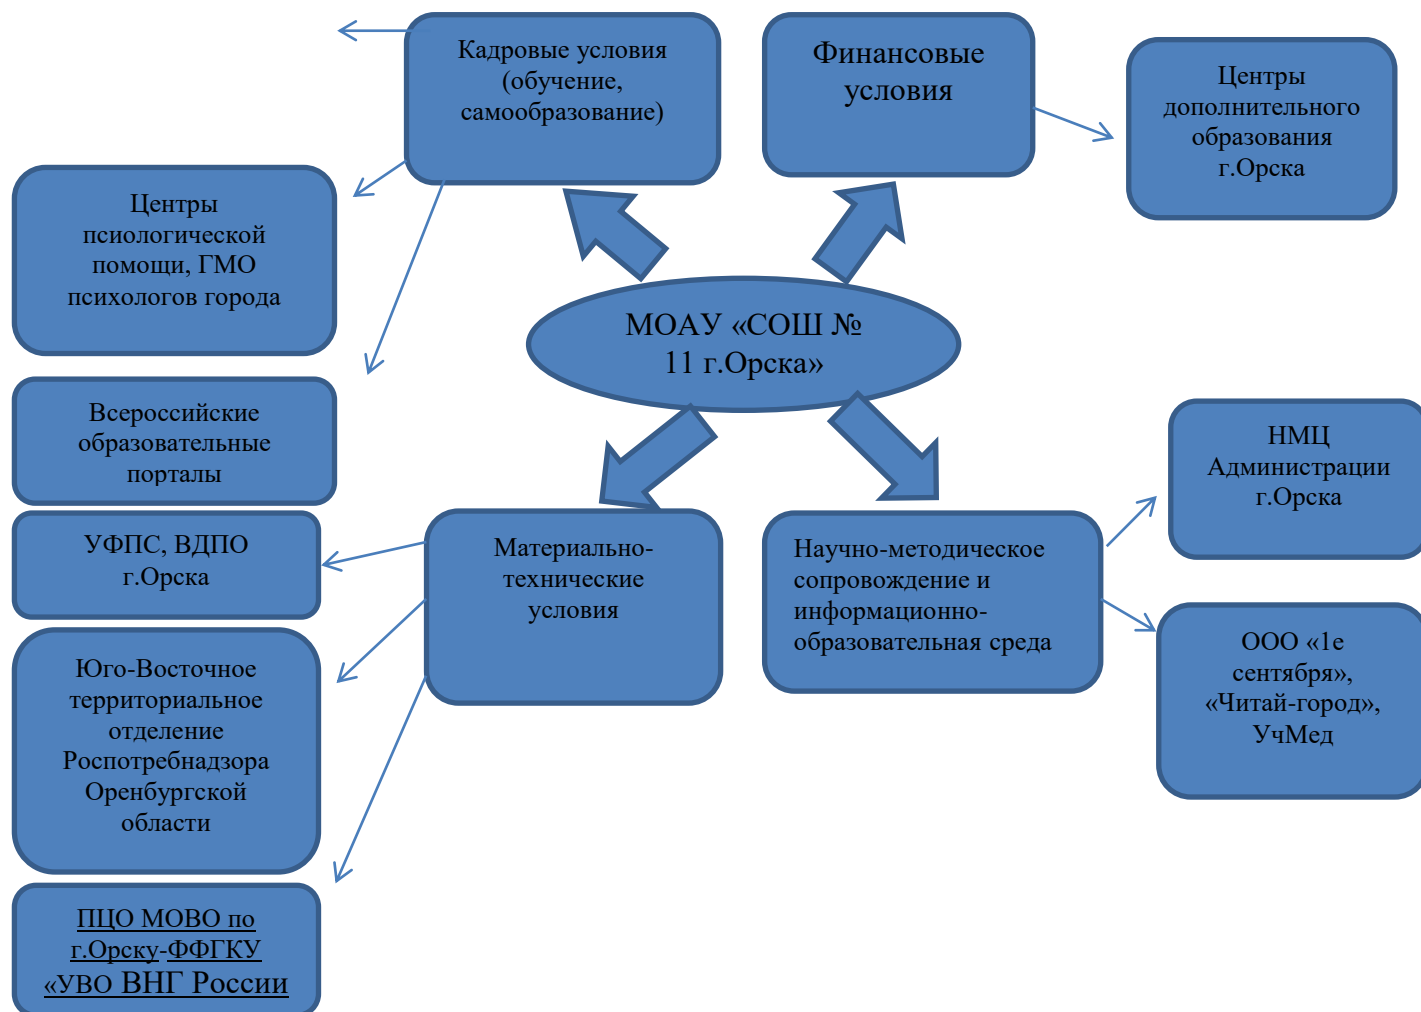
Кадровые условия (обучение, самообразование)

Финансовые условия

Центры дополнительного образования г.Орска

Центры псиологической помощи, ГМО психологов города

МОАУ «СОШ № 11 г.Орска»

Всероссийские образовательные порталы

УФПС, ВДПО г.Орска

Материально-технические условия

Научно-методическое сопровождение и информационно-образовательная среда

НМЦ Администрации г.Орска

ООО «1е сентября», «Читай-город», УчМед

Юго-Восточное территориальное отделение Роспотребнадзора Оренбургской области

ПЦО МОВО по г.Орску-ФФГКУ «УВО ВНГ России